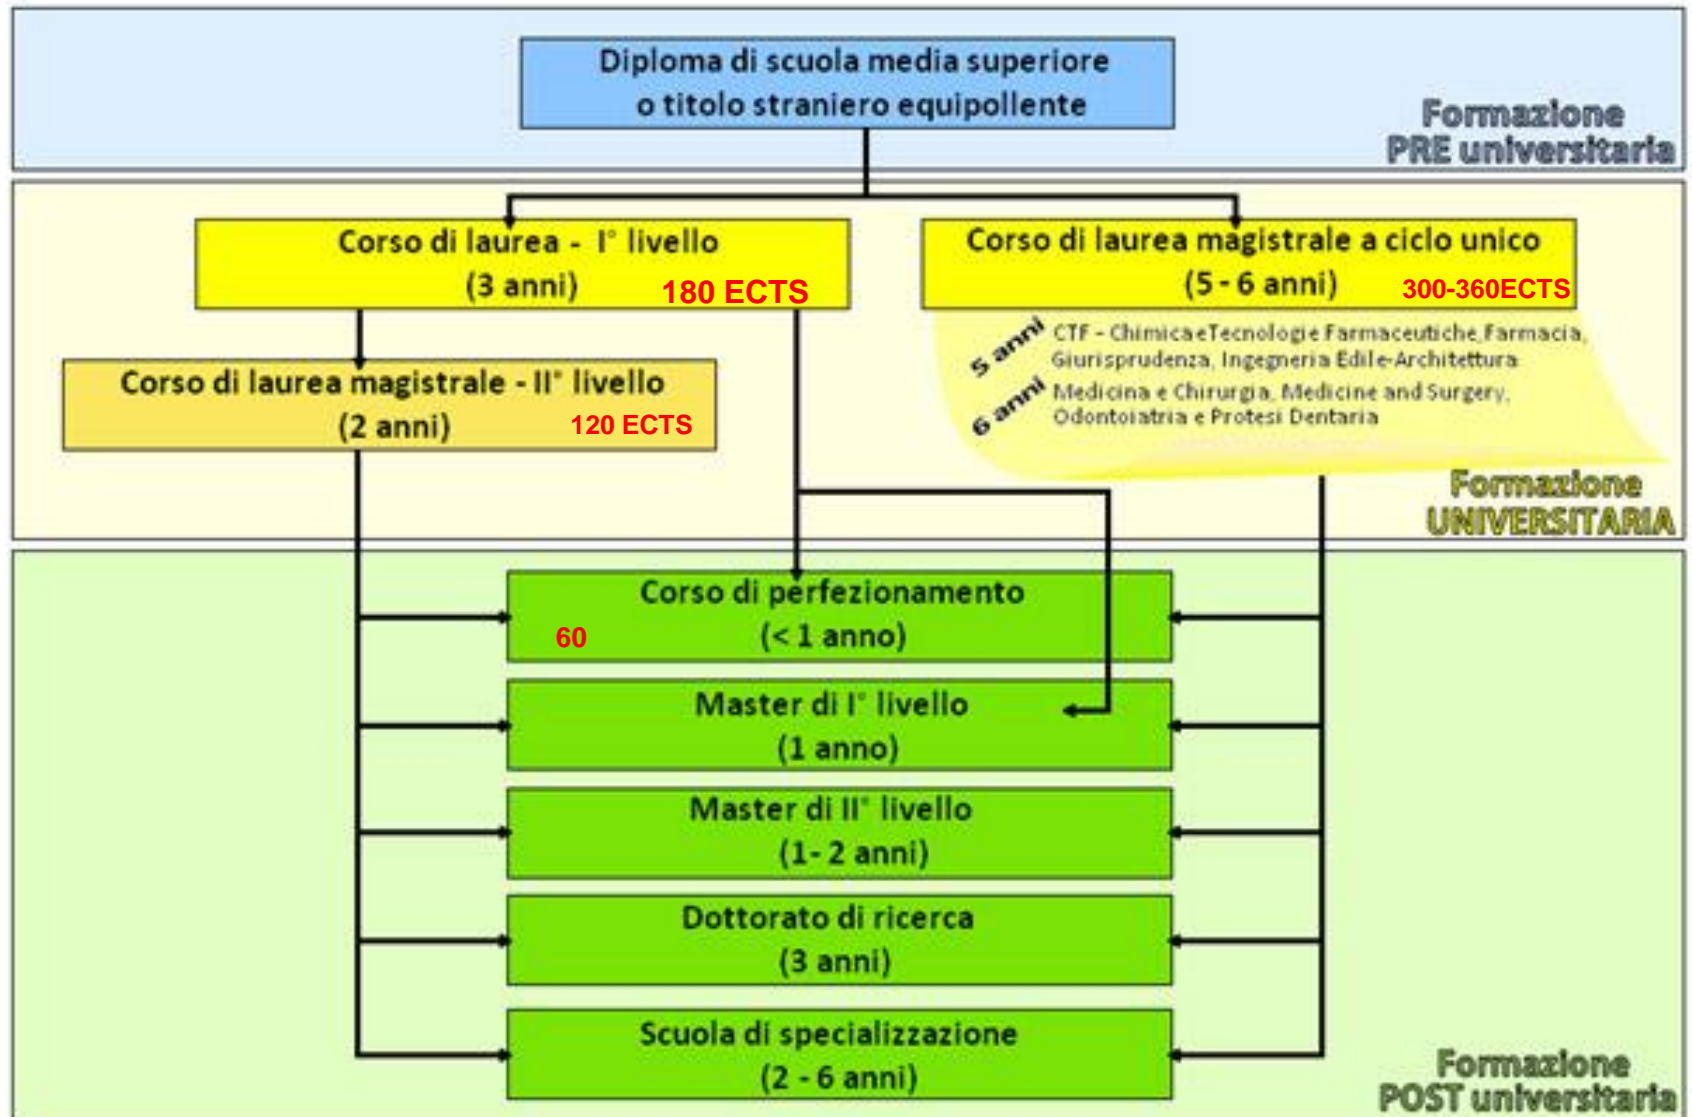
Diploma di scuola media superiore o titolo straniero equipollente

Formazione PRE universitaria

Corso di laurea - I° livello (3 anni) 180 ECTS

Corso di laurea magistrale a ciclo unico (5 - 6 anni) 300-360ECTS

5 anni CTF - Chimica e Tecnologie Farmaceutiche, Farmacia, Giurisprudenza, Ingegneria Edile-Architettura

6 anni Medicina e Chirurgia, Medicine and Surgery, Odontoiatria e Protesi Dentaria

Corso di laurea magistrale - II° livello (2 anni) 120 ECTS

Formazione UNIVERSITARIA

Corso di perfezionamento (< 1 anno) 60

Master di I° livello (1 anno)

Master di II° livello (1- 2 anni)

Dottorato di ricerca (3 anni)

Scuola di specializzazione (2 - 6 anni)

Formazione POST universitaria